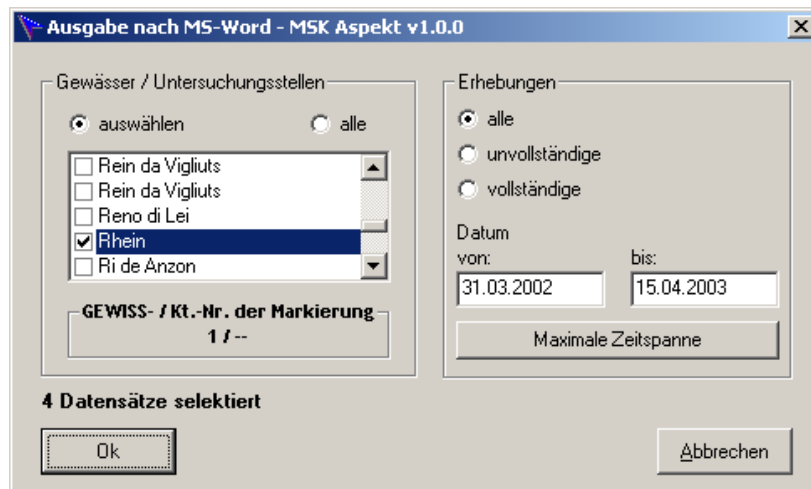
Ausgabe nach MS-Word - MSK Aspekt v1.0.0

Gewässer / Untersuchungsstellen

auswählen

alle

Rein da Vigliuts
Rein da Vigliuts
Reno di Lei
Rhein
Ri de Anzon

GEWISS- / Kt.-Nr. der Markierung
1 / --

Erhebungen

alle

unvollständige

vollständige

Datum
von:
31.03.2002
bis:
15.04.2003

Maximale Zeitspanne

4 Datensätze selektiert

Ok

Abbrechen